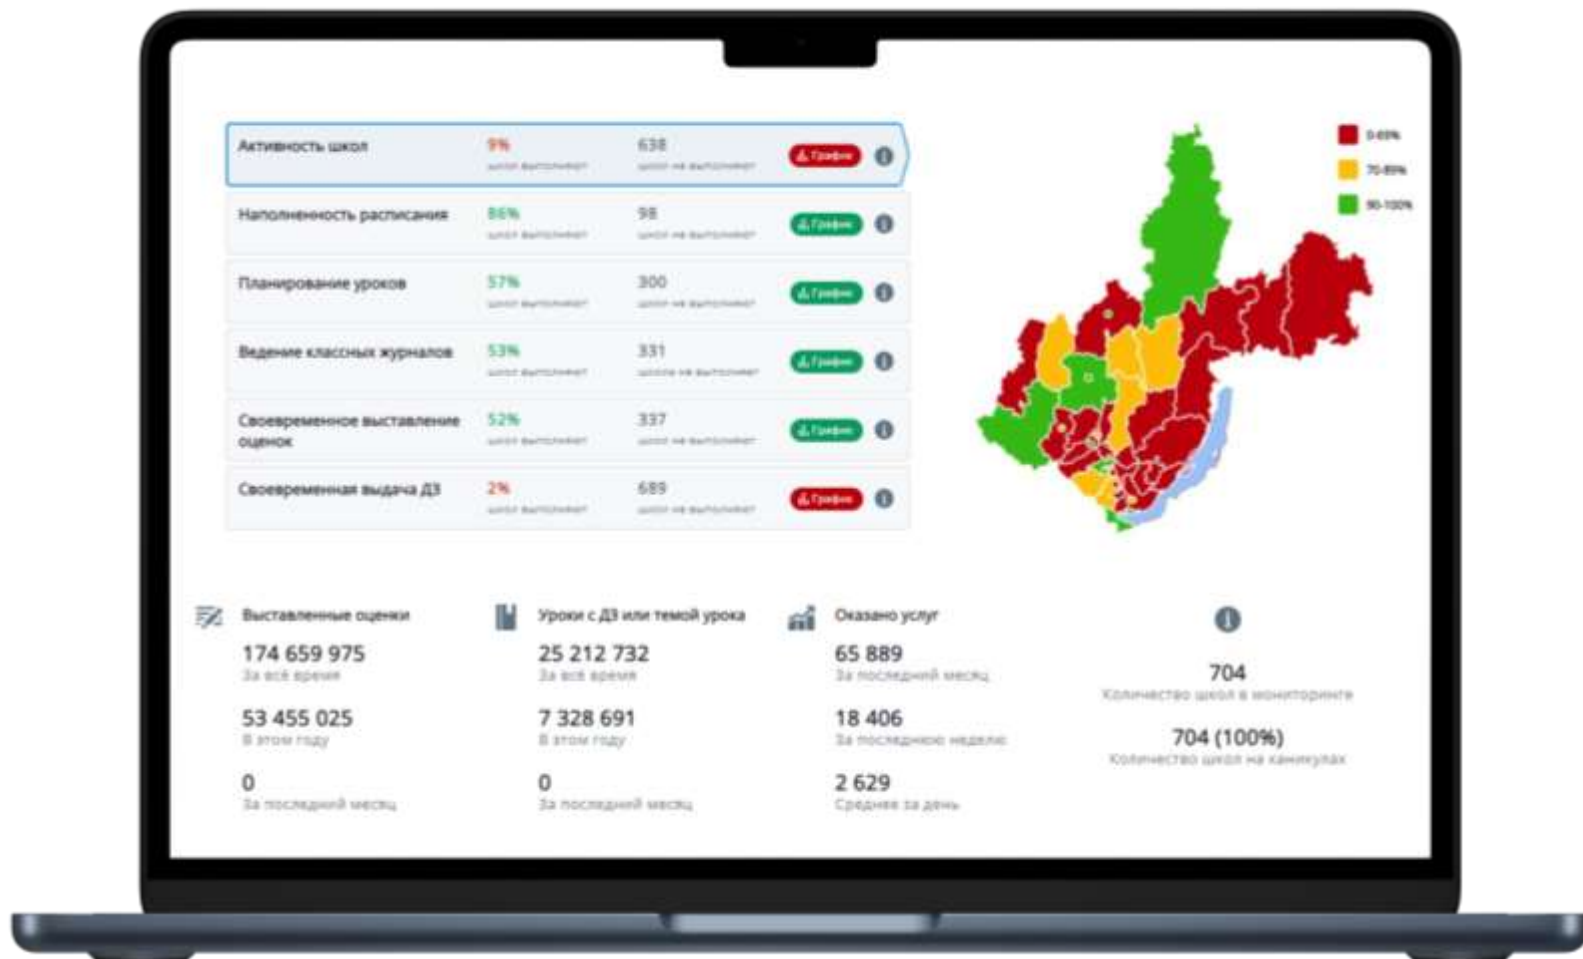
Активность школ 9% школ выполняют 638 школ не выполняют График

Наполненность расписания 86% школ выполняют 98 школ не выполняют График

Планирование уроков 57% школ выполняют 300 школ не выполняют График

Ведение классных журналов 53% школ выполняют 331 школ не выполняют График

Своевременное выставление оценок 52% школ выполняют 337 школ не выполняют График

Своевременная выдача ДЗ 2% школ выполняют 689 школ не выполняют График

0-69%
70-89%
90-100%

Выставленные оценки
174 659 975
За всё время
53 455 025
В этом году
0
За последний месяц

Уроки с ДЗ или темой урока
25 212 732
За всё время
7 328 691
В этом году
0
За последний месяц

Оказано услуг
65 889
За последний месяц
18 406
За последнюю неделю
2 629
Среднее за день

704
Количество школ в мониторинге
704 (100%)
Количество школ на каникулах